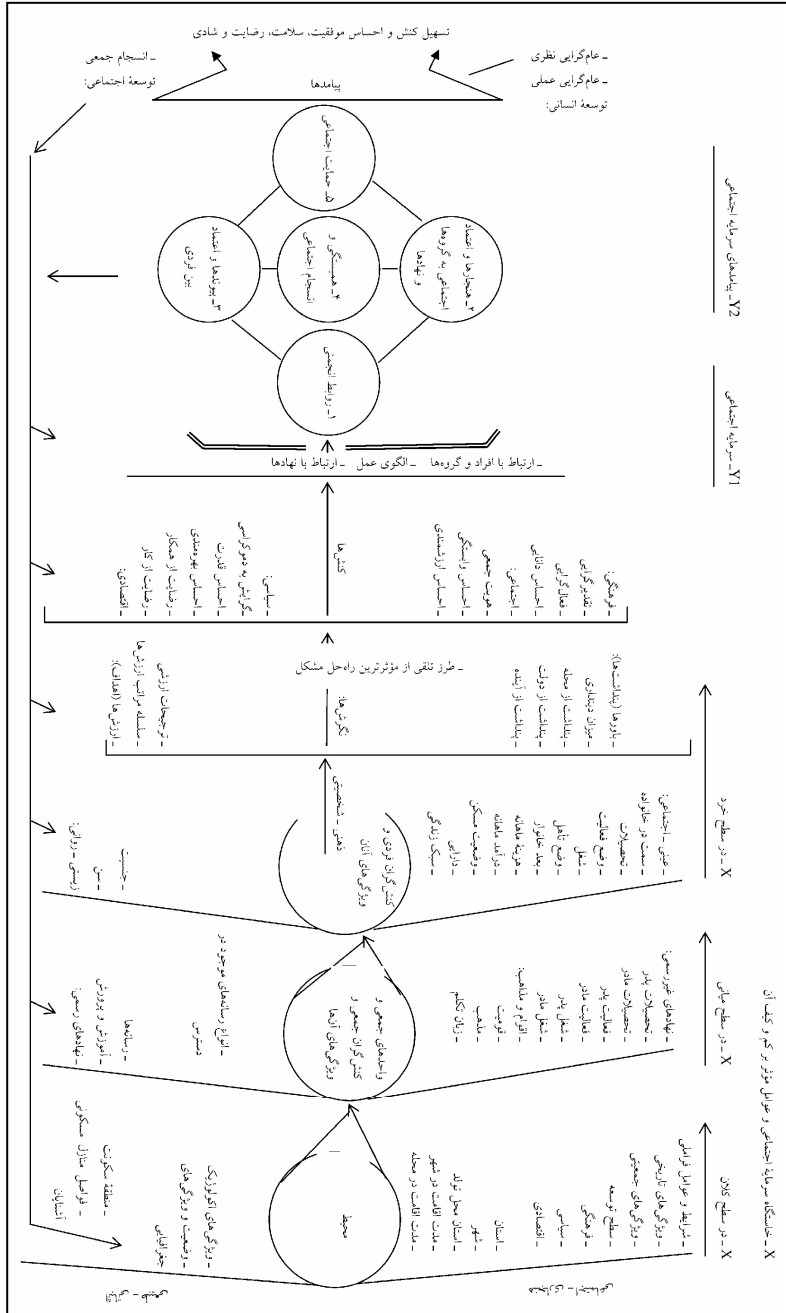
تسهیل کنش و احساس موفقیت، سلامت، رضایت و شادی

ـ انسجام جمعی
توسعهٔ اجتماعی:

ـ عام‌گرایی نظری
ـ عام‌گرایی عملی
توسعهٔ انسانی:

پیامدها

Y2ـ پیامدهای سرمایهٔ اجتماعی

۵ـ حمایت اجتماعی
۲ـ هنجارها و اعتماد اجتماعی به گروه‌ها و نهادها
۴ـ همبستگی و انسجام اجتماعی
۳ـ پیوندها و اعتماد بین فردی
۱ـ روابط انجمنی

Y1ـ سرمایهٔ اجتماعی

ـ ارتباط با افراد و گروه‌ها ـ الگوی عمل ـ ارتباط با نهادها

کنش‌ها
ـ فرهنگی:
ـ تقدیرگرایی
ـ فعال‌گرایی
ـ احساس دانایی
ـ اجتماعی:
ـ هویت جمعی
ـ احساس وابستگی
ـ احساس ارزشمندی
ـ سیاسی:
ـ گرایش به دموکراسی
ـ احساس قدرت
ـ احساس بهره‌مندی
ـ رضایت از همکار
ـ رضایت از کار
ـ اقتصادی:

ـ طرز تلقی از مؤثرترین راه‌حل مشکل
نگرش‌ها
ـ باورها (بدبینی‌ها):
ـ میزان دینداری
ـ بدبینی از محله
ـ بدبینی از دولت
ـ بدبینی از آینده
ـ ترجیحات ارزشی
ـ سلسله مراتب ارزش‌ها
ـ ارزش‌ها (اهداف)

X ـ در سطح خرد
ذهن ـ شخصیتی
کنشگران فردی و ویژگی‌های آنان
ـ عضو اجتماعی:
ـ سمت در خانواده
ـ تحصیلات
ـ وضع فعالیت
ـ شغل
ـ وضع تأهل
ـ بعد خانوار
ـ هزینهٔ ماهانه
ـ درآمد ماهانه
ـ وضعیت مسکن
ـ دارایی
ـ سبک زندگی
ـ جنس
ـ سن
ـ زیستی ـ روانی:

X ـ در سطح میانی
واحدهای جمعی و کنشگران جمعی و ویژگی‌های آن‌ها
ـ نهادهای غیررسمی:
ـ تحصیلات پدر
ـ تحصیلات مادر
ـ فعالیت پدر
ـ فعالیت مادر
ـ شغل پدر
ـ شغل مادر
ـ اقوام و مذاهب:
ـ قومیت
ـ مذهب
ـ زبان تکلم
انواع رسانه‌های موجود در دسترس
ـ رسانه‌ها
ـ آموزش و پرورش
ـ نهادهای رسمی:

X ـ خاستگاه سرمایهٔ اجتماعی و عوامل مؤثر بر کم و کیف آن
X ـ در سطح کلان
ـ شرایط و عوامل فراملی
ـ ویژگی‌های تاریخی
ـ ویژگی‌های جمعیتی
ـ سطح توسعه
ـ فرهنگی
ـ سیاسی
ـ اقتصادی
ـ استان
ـ شهر
ـ استان محل تولد
ـ مدت اقامت در شهر
ـ مدت اقامت در محله
محیط
ـ ویژگی‌های اکولوژیک
ـ وضعیت و ویژگی‌های جغرافیایی
ـ منطقهٔ سکونت
ـ فواصل منازل مسکونی
ـ آشنایان

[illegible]
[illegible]